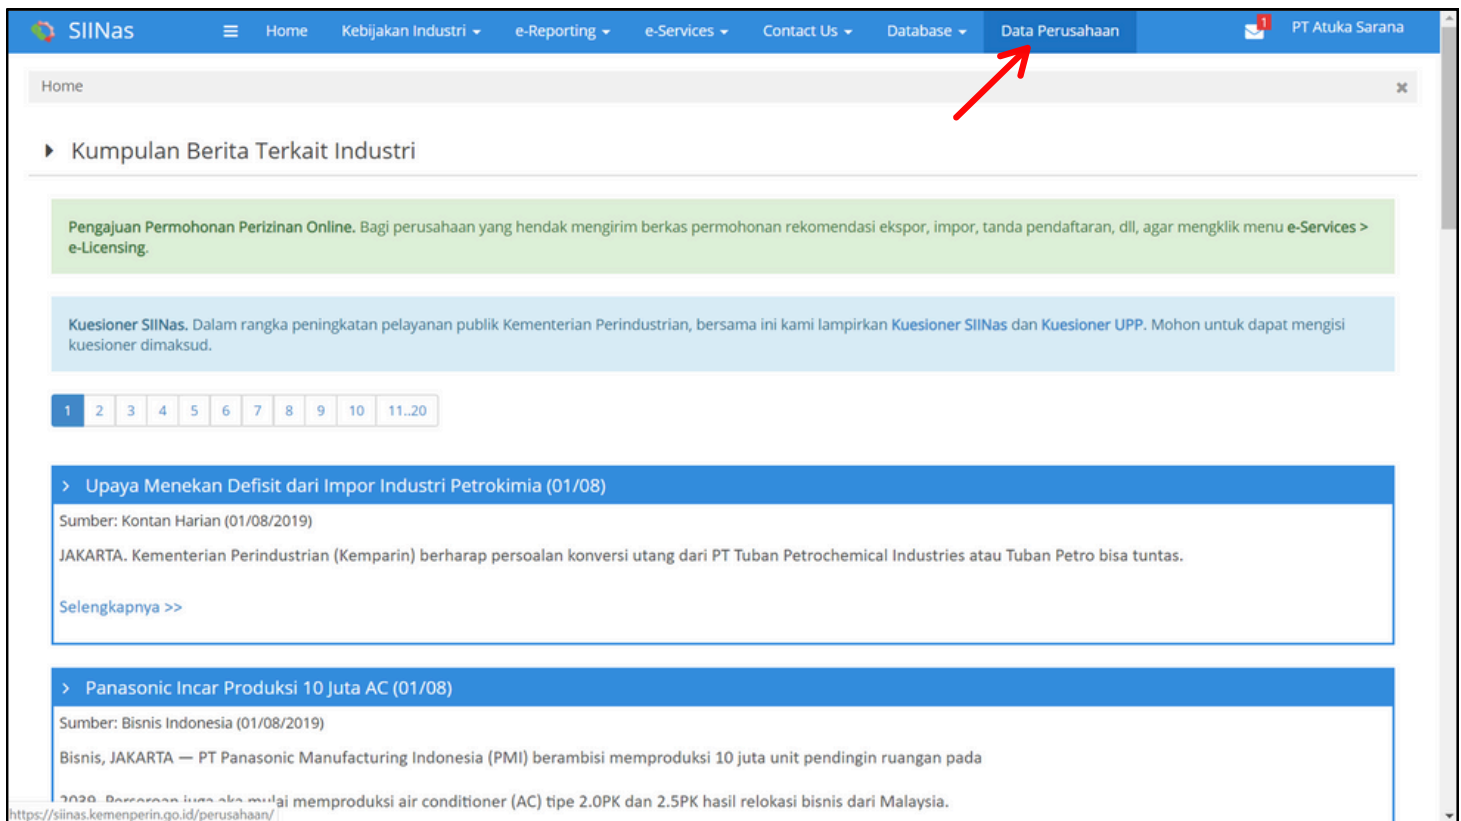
SIINas Home Kebijakan Industri e-Reporting e-Services Contact Us Database Data Perusahaan 1 PT Atuka Sarana

Home

Kumpulan Berita Terkait Industri

Pengajuan Permohonan Perizinan Online. Bagi perusahaan yang hendak mengirim berkas permohonan rekomendasi ekspor, impor, tanda pendaftaran, dll, agar mengklik menu e-Services > e-Licensing.

Kuesioner SIINas. Dalam rangka peningkatan pelayanan publik Kementerian Perindustrian, bersama ini kami lampirkan Kuesioner SIINas dan Kuesioner UPP. Mohon untuk dapat mengisi kuesioner dimaksud.

1 2 3 4 5 6 7 8 9 10 11..20

Upaya Menekan Defisit dari Impor Industri Petrokimia (01/08)

Sumber: Kontan Harian (01/08/2019)

JAKARTA. Kementerian Perindustrian (Kemparin) berharap persoalan konversi utang dari PT Tuban Petrochemical Industries atau Tuban Petro bisa tuntas.

Selengkapnya >>

Panasonic Incar Produksi 10 Juta AC (01/08)

Sumber: Bisnis Indonesia (01/08/2019)

Bisnis, JAKARTA — PT Panasonic Manufacturing Indonesia (PMI) berambisi memproduksi 10 juta unit pendingin ruangan pada

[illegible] mulai memproduksi air conditioner (AC) tipe 2.0PK dan 2.5PK hasil relokasi bisnis dari Malaysia.

https://siinas.kemenperin.go.id/perusahaan/